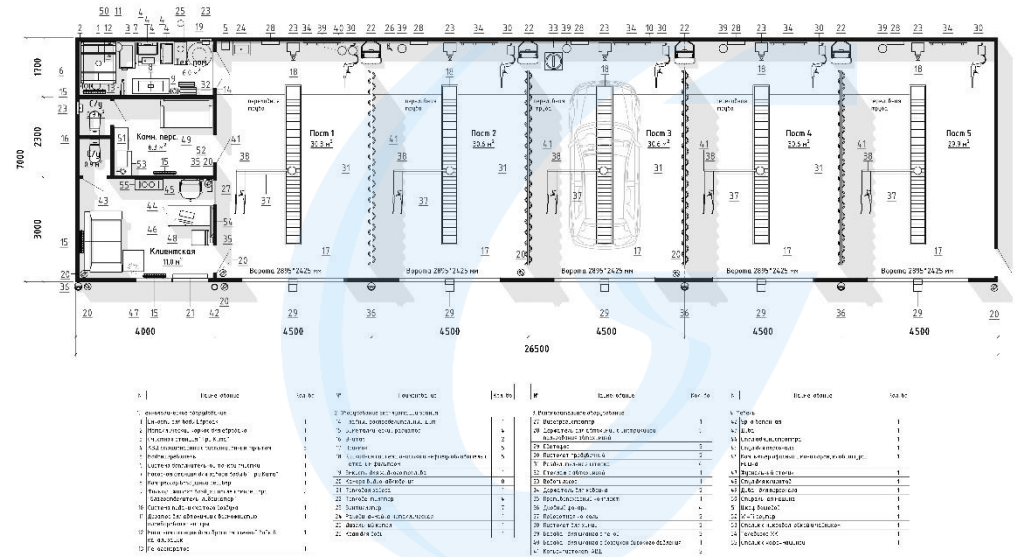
2 50 11 1 12 3 7 4 4 25 19 5 24 28 23 34 39 40 30 22 26 39 28 23 34 30 22 33 39 28 23 34 10 30 22 39 28 23 34 30 22 39 28 23 34 30

Тех.пом.
6,0 м²

1700 2300 7000 3000

6 15 23 С/у 16 51 Комн. перс. 6,2 м² 49 53 15 35 20 52 32 С/у 55 45 27 43 44 48 54 35 15 Клиентская 11,8 м² 20 22 35

14 переезд-ая порта

18 18 18 18 18

Пост 1 30,8 м² Пост 2 30,6 м² Пост 3 30,6 м² Пост 4 30,6 м² Пост 5 29,9 м²

41 38 31 37 41 38 31 37 41 38 31 37 41 38 31 37 38 31 37

17 17 17 17 17 20 20

Ворота 2895*2425 мм Ворота 2895*2425 мм Ворота 2895*2425 мм Ворота 2895*2425 мм Ворота 2895*2425 мм

20 47 15 21 22 20 29 36 29 36 29 36 29 36 29 20

4000 4500 4500 4500 4500 4500

26500

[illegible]